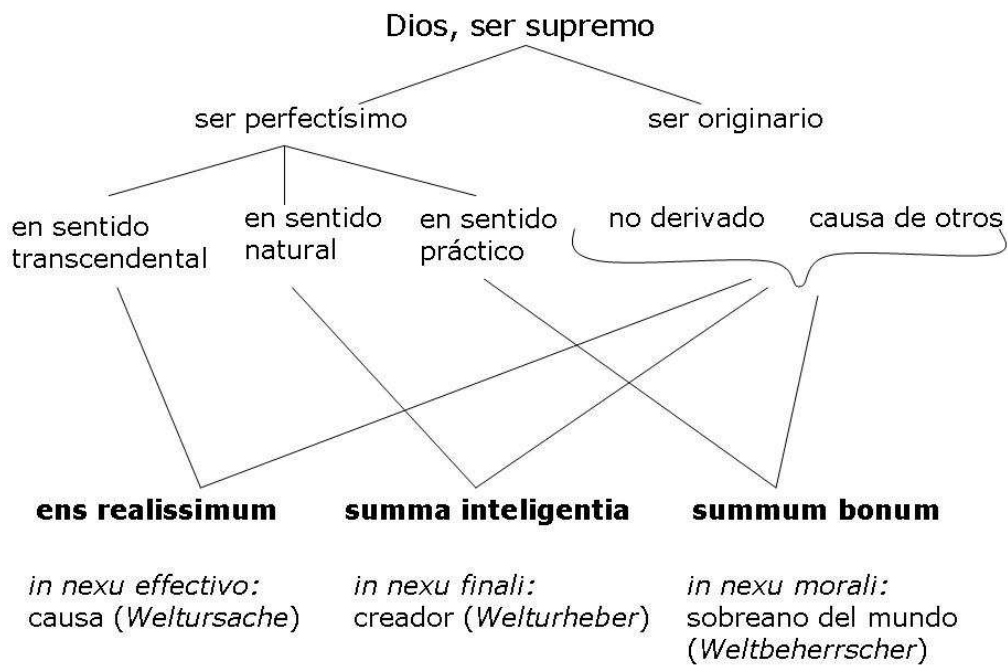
Dios, ser supremo

ser perfectísimo

ser originario

en sentido transcendental

en sentido natural

en sentido práctico

no derivado

causa de otros

**ens realissimum**

**summa inteligentia**

**summum bonum**

*in nexu effectivo:* causa (*Weltursache*)

*in nexu finali:* creador (*Welturheber*)

*in nexu morali:* sobreano del mundo (*Weltbeherrscher*)